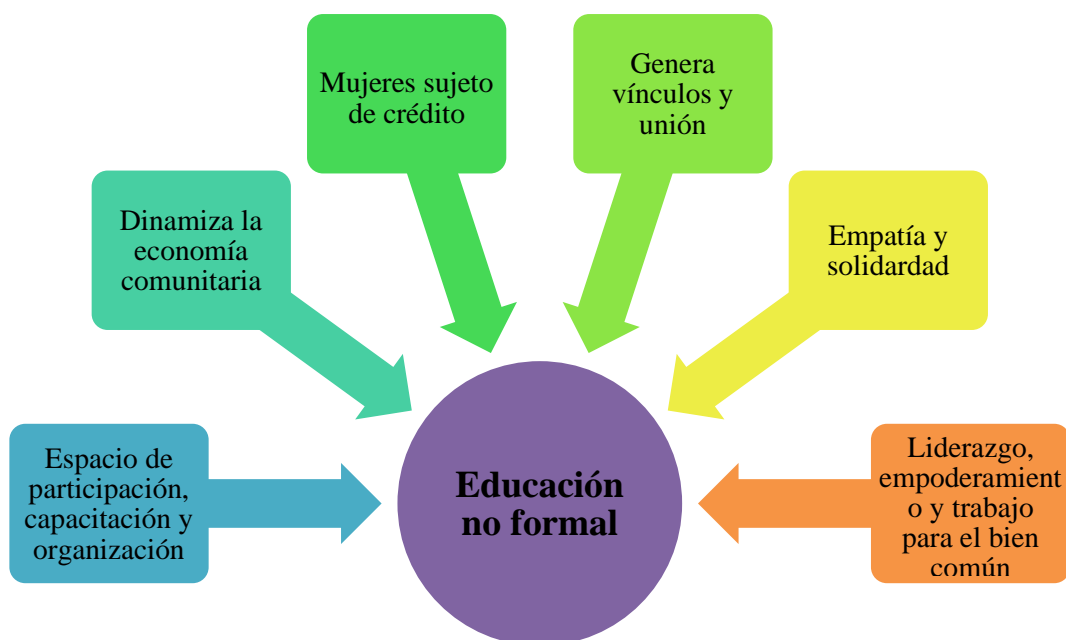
Mujeres sujeto de crédito

Genera vínculos y unión

Dinamiza la economía comunitaria

Empatía y solidardad

Espacio de participación, capacitación y organización

Educación no formal

Liderazgo, empoderamient o y trabajo para el bien común